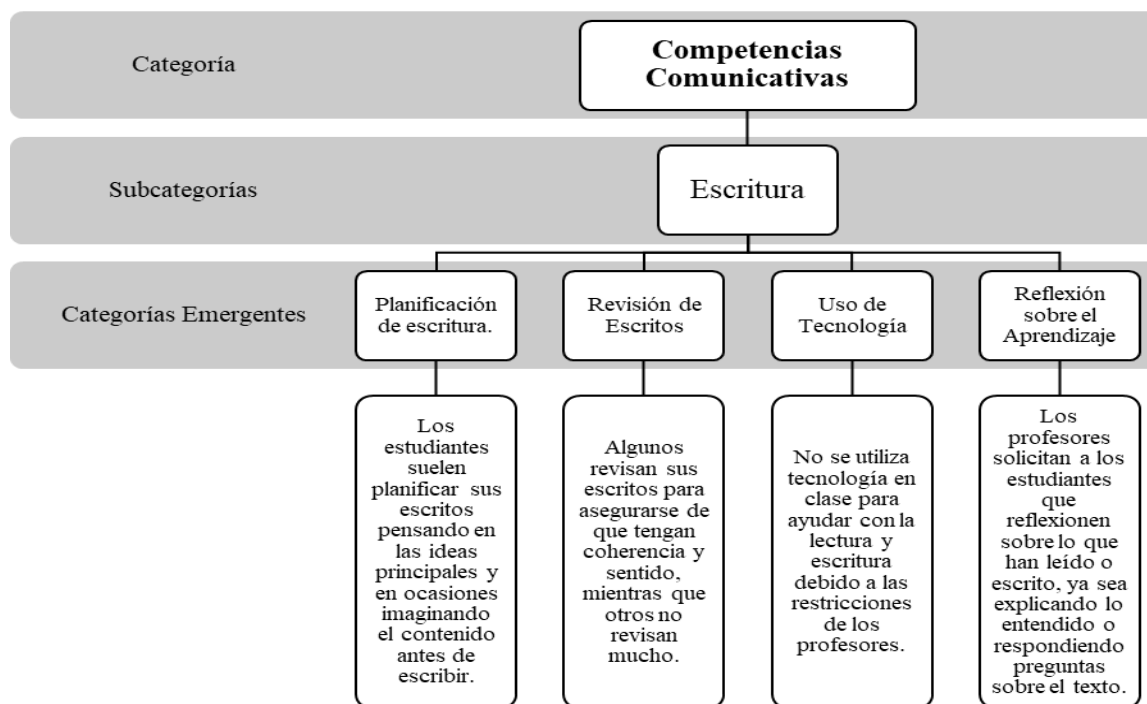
Categoría

Competencias Comunicativas

Subcategorías

Escritura

Categorías Emergentes

Planificación de escritura.

Revisión de Escritos

Uso de Tecnología

Reflexión sobre el Aprendizaje

Los estudiantes suelen planificar sus escritos pensando en las ideas principales y en ocasiones imaginando el contenido antes de escribir.

Algunos revisan sus escritos para asegurarse de que tengan coherencia y sentido, mientras que otros no revisan mucho.

No se utiliza tecnología en clase para ayudar con la lectura y escritura debido a las restricciones de los profesores.

Los profesores solicitan a los estudiantes que reflexionen sobre lo que han leído o escrito, ya sea explicando lo entendido o respondiendo preguntas sobre el texto.